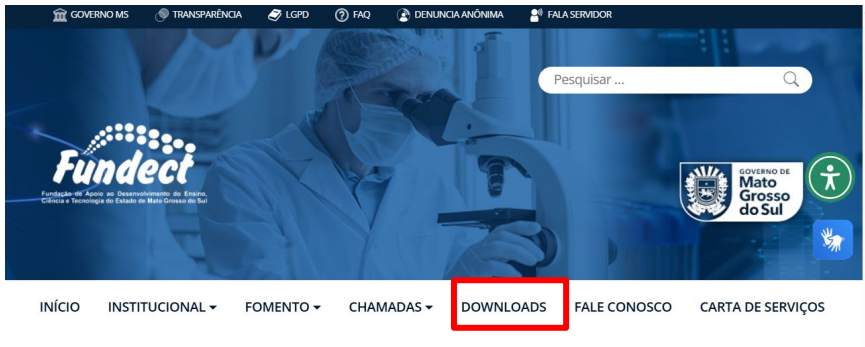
GOVERNO MS TRANSPARÊNCIA LGPD FAQ DENUNCIA ANÔNIMA FALA SERVIDOR

Pesquisar ...

Fundect
Fundação de Apoio ao Desenvolvimento do Ensino, Ciência e Tecnologia do Estado de Mato Grosso do Sul

GOVERNO DE Mato Grosso do Sul

INÍCIO INSTITUCIONAL FOMENTO CHAMADAS DOWNLOADS FALE CONOSCO CARTA DE SERVIÇOS